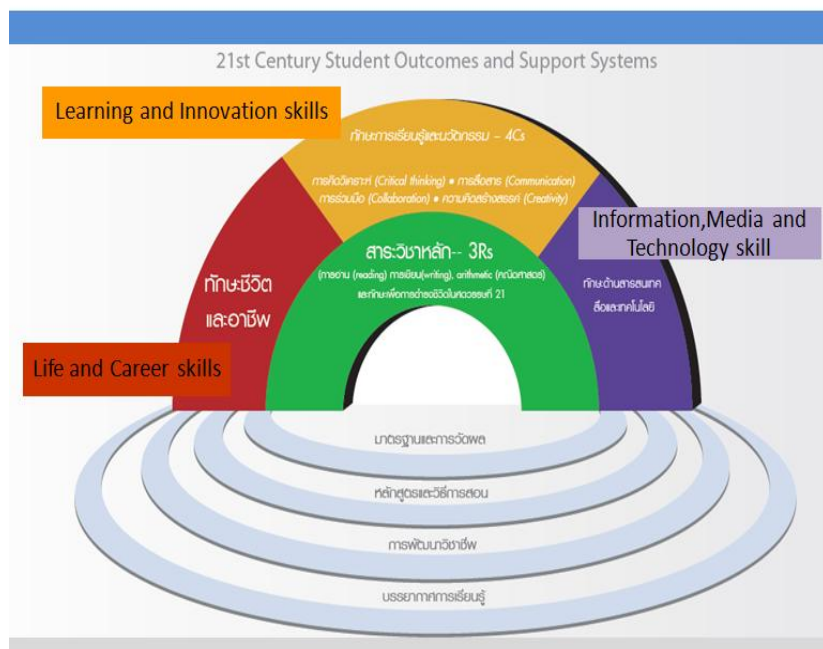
21st Century Student Outcomes and Support Systems

Learning and Innovation skills

ทักษะการเรียนรู้และนวัตกรรม – 4Cs

การคิดวิเคราะห์ (Critical thinking) • การสื่อสาร (Communication)
การร่วมมือ (Collaboration) • ความคิดสร้างสรรค์ (Creativity)

Information,Media and Technology skill

ทักษะชีวิต และอาชีพ

สาระวิชาหลัก-- 3Rs

(การอ่าน (reading) การเขียน(writing), arithmetic (คณิตศาสตร์)
และทักษะเพื่อการดำรงชีวิตในศตวรรษที่ 21

ทักษะด้านสารสนเทศ สื่อและเทคโนโลยี

Life and Career skills

มาตรฐานและการวัดผล

หลักสูตรและวิธีการสอน

การพัฒนาวิชาชีพ

บรรยากาศการเรียนรู้